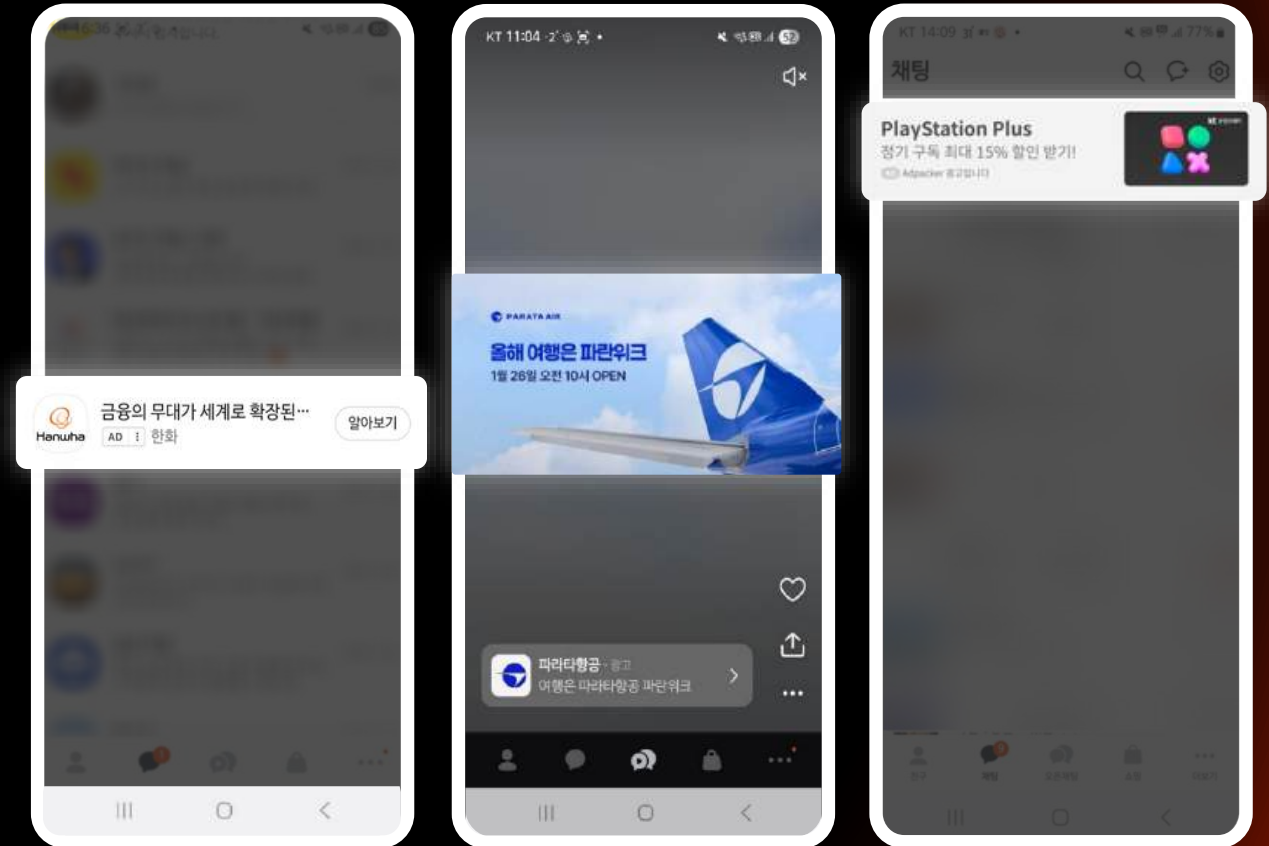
Hanwha
금융의 무대가 세계로 확장된…
AD 한화
알아보기

KT 11:04
PARATA AIR
올해 여행은 파란위크
1월 26일 오전 10시 OPEN
파라타항공 · 광고
여행은 파라타항공 파란위크

KT 14:09
채팅
PlayStation Plus
정기 구독 최대 15% 할인 받기!
Adpacker 광고입니다